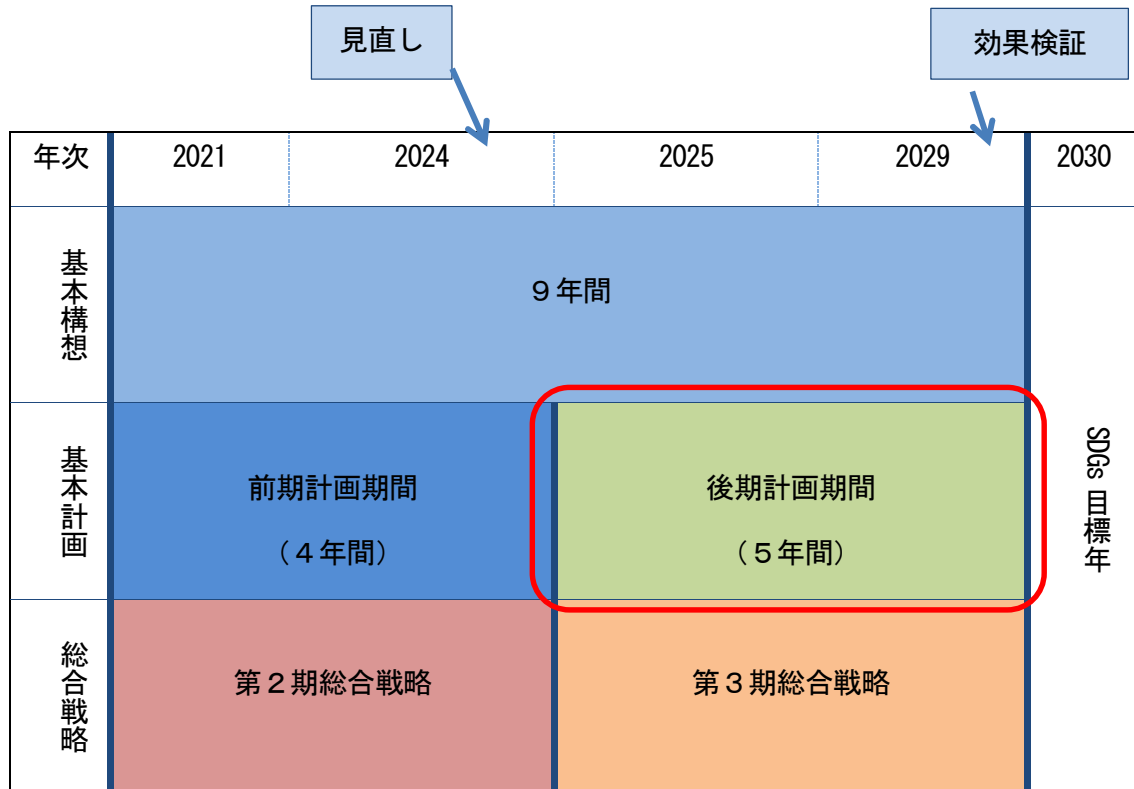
見直し

効果検証

| 年次 | 2021 | 2024 | 2025 | 2029 | 2030 |
|---|---|---|---|---|---|
| 基本構想 | ９年間 | | | | SDGs 目標年 |
| 基本計画 | 前期計画期間（４年間） | | 後期計画期間（５年間） | | |
| 総合戦略 | 第２期総合戦略 | | 第３期総合戦略 | | |